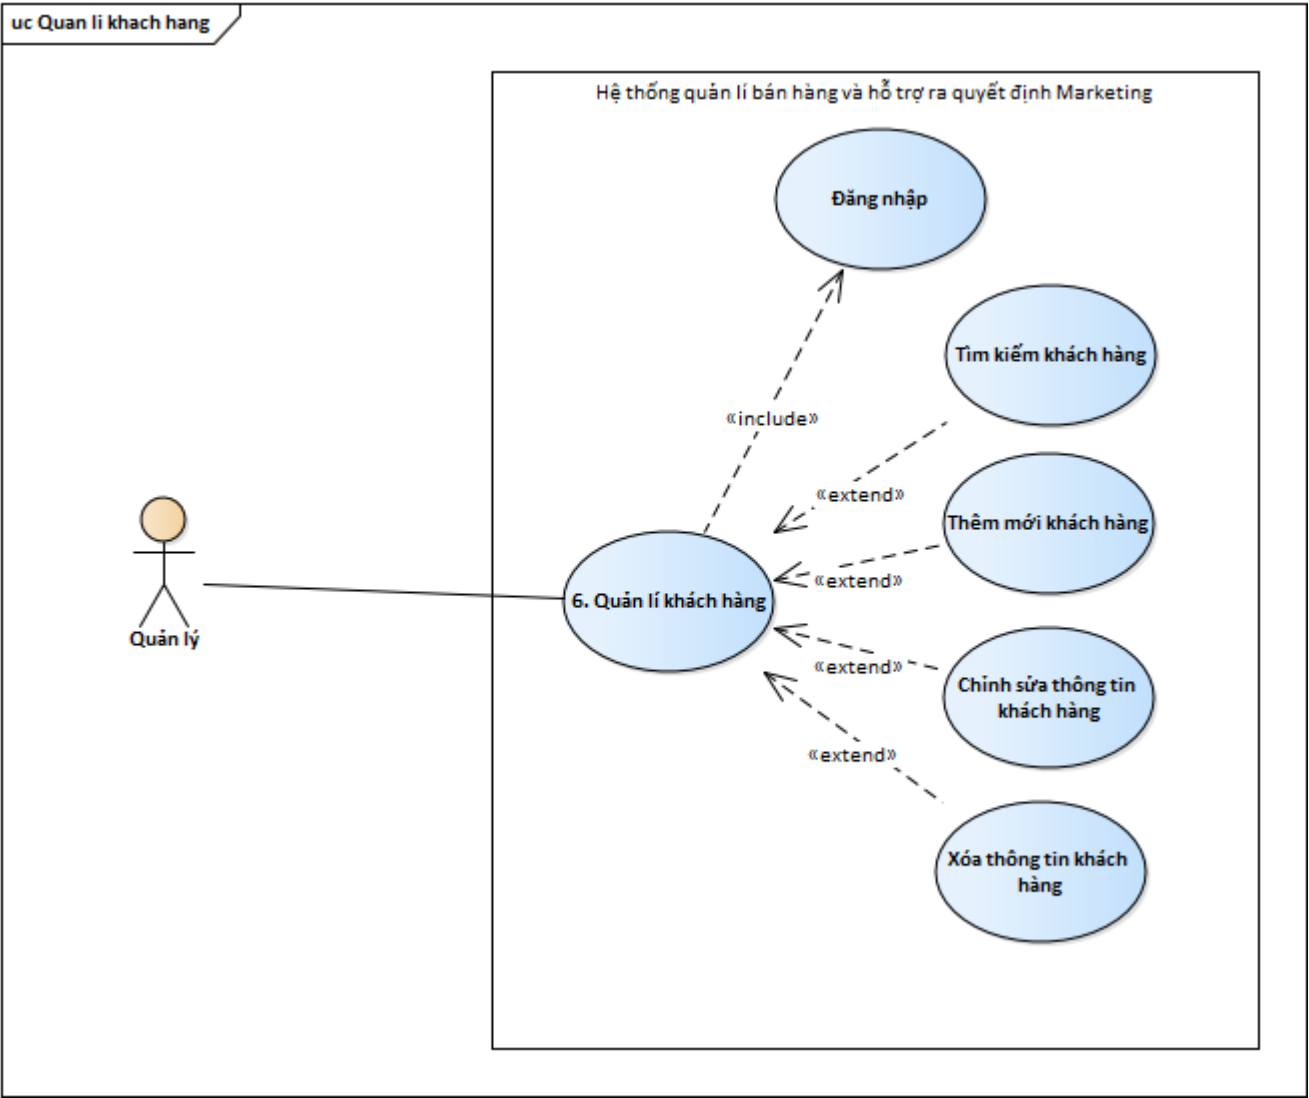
uc Quan li khach hang

Hệ thống quản lí bán hàng và hỗ trợ ra quyết định Marketing

Đăng nhập

Tìm kiếm khách hàng

«include»

«extend»

Thêm mới khách hàng

«extend»

6. Quản lí khách hàng

Quản lý

«extend»

Chỉnh sửa thông tin khách hàng

«extend»

Xóa thông tin khách hàng